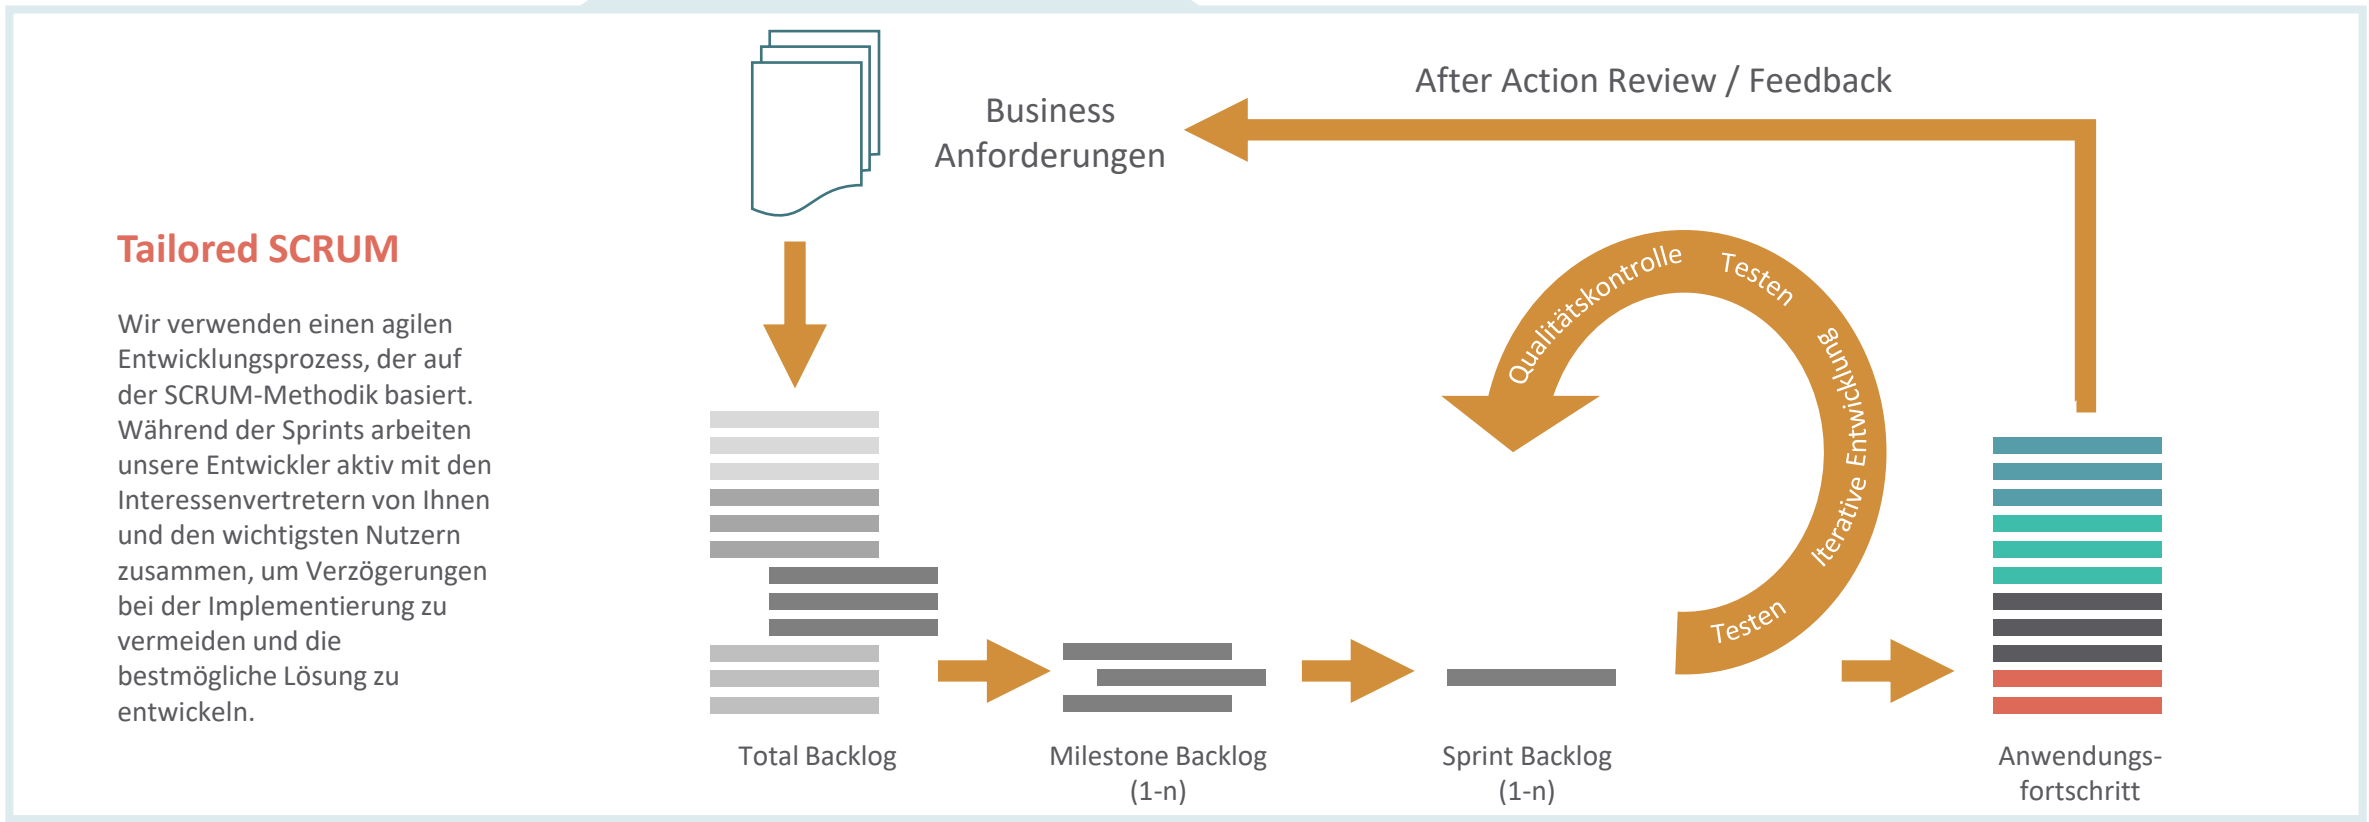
Tailored SCRUM

Wir verwenden einen agilen Entwicklungsprozess, der auf der SCRUM-Methodik basiert. Während der Sprints arbeiten unsere Entwickler aktiv mit den Interessenvertretern von Ihnen und den wichtigsten Nutzern zusammen, um Verzögerungen bei der Implementierung zu vermeiden und die bestmögliche Lösung zu entwickeln.

Business Anforderungen

After Action Review / Feedback

Qualitätskontrolle

Testen

Iterative Entwicklung

Testen

Total Backlog

Milestone Backlog (1-n)

Sprint Backlog (1-n)

Anwendungs-fortschritt